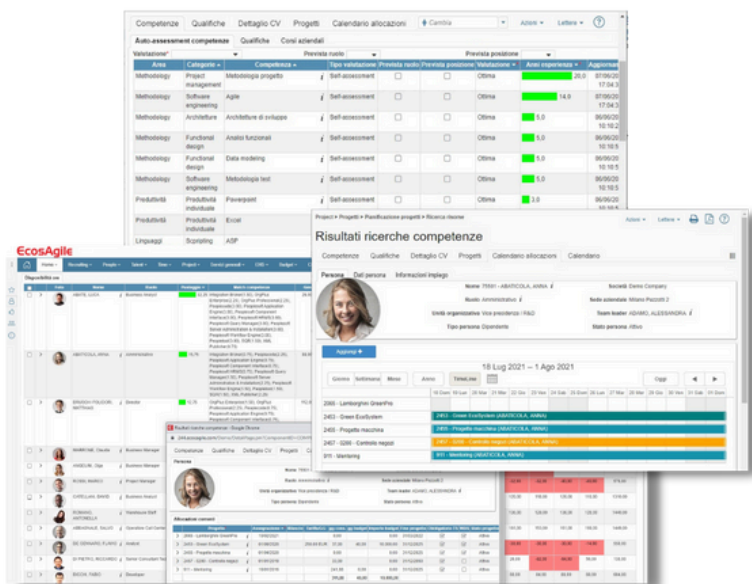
Competenze Qualifiche Dettaglio CV Progetti Calendario allocazioni Cambia Azioni Lettere ?

Auto-assessment competenze Qualifiche Corsi aziendali

Valutazione Prevista ruolo Prevista posizione

| Area | Categoria | Competenza | Tipo valutazione | Prevista ruolo | Prevista posizione | Valutazione | Anni esperienza | Aggiornato |
|---|---|---|---|---|---|---|---|---|
| Methodology | Project management | Metodologia progetto | Self-assessment | | | Ottima | 20,0 | 07/06/20 17:04:3 |
| Methodology | Software engineering | Agile | Self-assessment | | | Ottima | 14,9 | 07/06/20 17:04:3 |
| Methodology | Architecture | Architetture di sviluppo | Self-assessment | | | Ottima | 5,0 | 06/06/20 10:10:2 |
| Methodology | Functional design | Analisi funzionali | Self-assessment | | | Ottima | 5,0 | 06/06/20 10:10:5 |
| Methodology | Functional design | Data modeling | Self-assessment | | | Ottima | 5,0 | 06/06/20 10:10:5 |
| Methodology | Software engineering | Metodologia test | Self-assessment | | | Ottima | 5,0 | 06/06/20 10:10:5 |
| Produttività | Produttività individuale | Powerpoint | Self-assessment | | | Ottima | 3,0 | 06/06/20 10:10:5 |
| Produttività | Produttività individuale | Excel | | | | | | |
| Linguaggi | Scripting | ASP | | | | | | |

EcosAgile

Project » Progetti » Pianificazione progetti » Ricerca risorse

Azioni Lettere

Risultati ricerche competenze

Competenze Qualifiche Dettaglio CV Progetti Calendario allocazioni Calendario

Persona Dati persona Informazioni impiego

Nome 75501 - ABATICOLA, ANNA
Società Demo Company
Ruolo Amministrativo
Sede aziendale Milano Pozzotti 2
Unità organizzativa Vice presidenza / R&D
Team leader ADAMO, ALESSANDRA
Tipo persona Dipendente
Stato persona Attivo

Aggiungi

18 Lug 2021 – 1 Ago 2021

Giorno Settimana Mese Anno TimeLine Oggi

2003 - Lamborghini GreenPro
2403 - Green EcoSystem 2403 - Green EcoSystem (ABATICOLA, ANNA)
2405 - Progetto macchina 2405 - Progetto macchina (ABATICOLA, ANNA)
2407 - G200 - Controllo negozi 2407 - G200 - Controllo negozi (ABATICOLA, ANNA)
911 - Marketing 911 - Marketing (ABATICOLA, ANNA)

Competenze Qualifiche Dettaglio CV Progetti

Allocazioni correnti